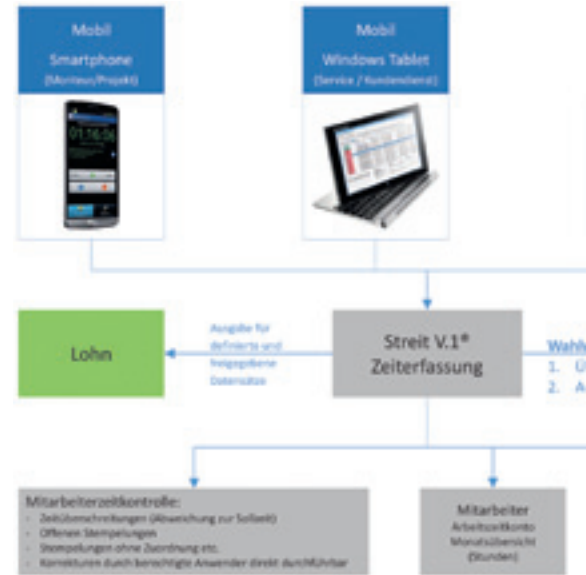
Mobil
Smartphone
(Monteur/Projekt)

01:56:56

Mobil
Windows Tablet
(Service / Kundendienst)

Lohn

Ausgabe für definierte und freigegebene Datensätze

Streit V.1®
Zeiterfassung

Wahl
1. Ü
2. A

Mitarbeiterzeitkontrolle:
- Zeitüberschreitungen (Abweichung zur Sollzeit)
- Offenen Stempelungen
- Stempelungen ohne Zuordnung etc.
- Korrekturen durch berechtigte Anwender direkt durchführbar

Mitarbeiter
Arbeitszeitkonto
Monatsübersicht
(Stunden)